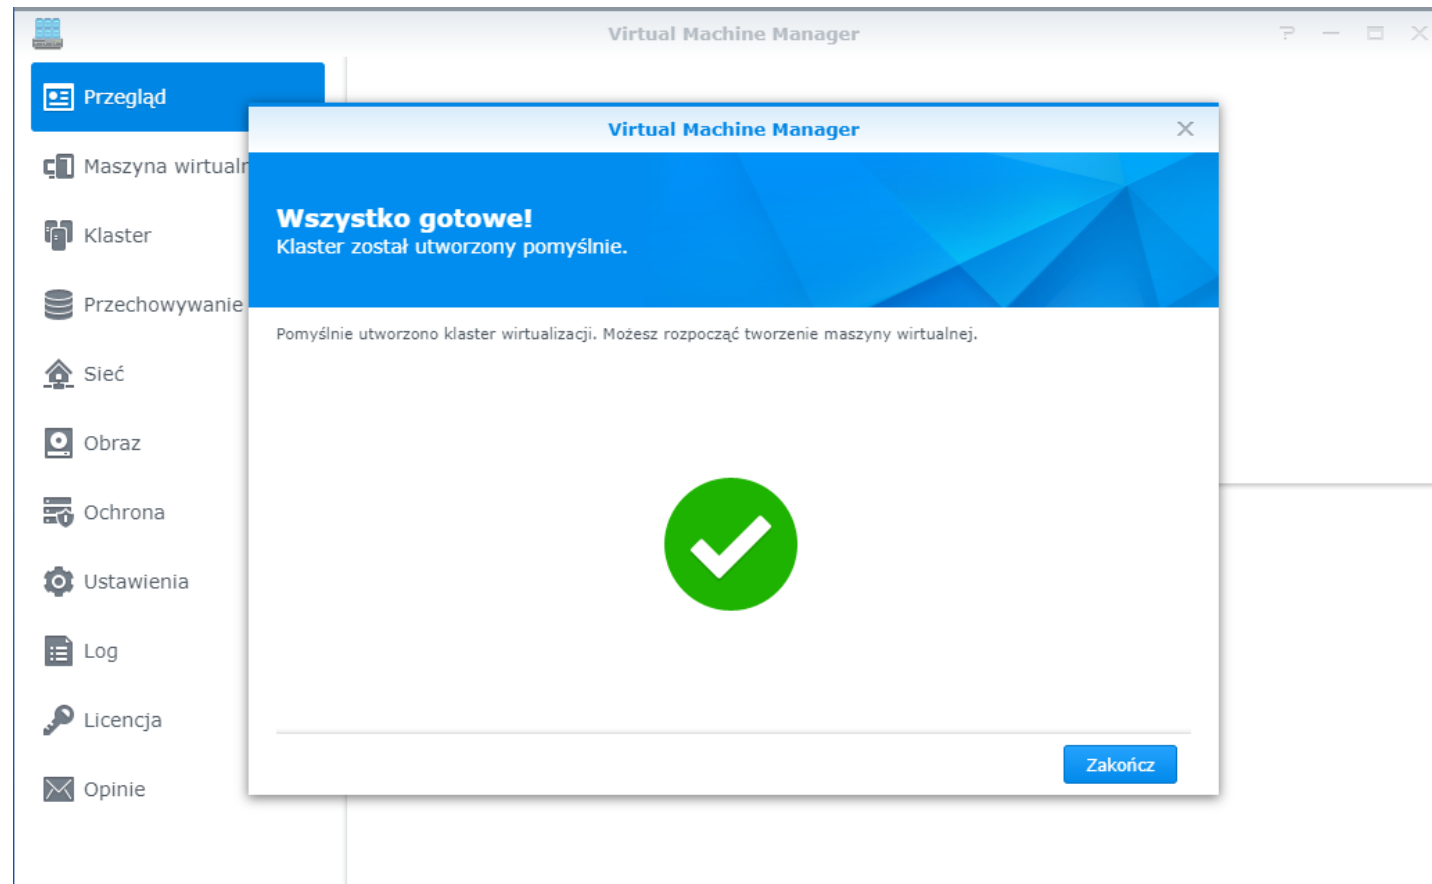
Virtual Machine Manager

Przegląd
Maszyna wirtualn
Klaster
Przechowywanie
Sieć
Obraz
Ochrona
Ustawienia
Log
Licencja
Opinie

Virtual Machine Manager

Wszystko gotowe!
Klaster został utworzony pomyślnie.

Pomyślnie utworzono klaster wirtualizacji. Możesz rozpocząć tworzenie maszyny wirtualnej.

Zakończ